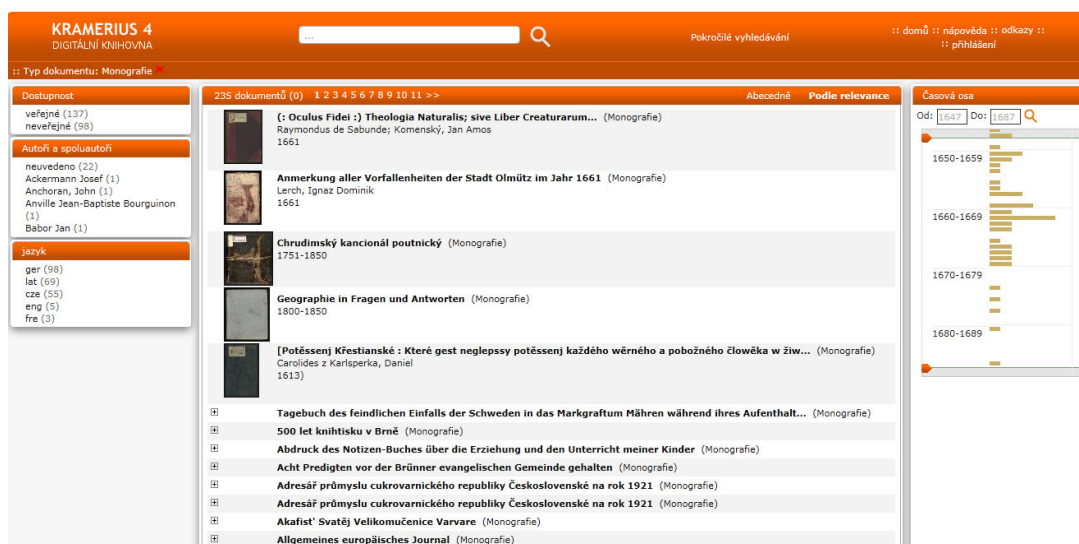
KRAMERIUS 4
DIGITÁLNÍ KNIHOVNA

...

Pokročilé vyhledávání

:: domů :: nápověda :: odkazy ::
:: přihlášení

:: Typ dokumentu: Monografie

Dostupnost
veřejné (137)
neveřejné (98)

Autoři a spoluautoři
neuvedeno (22)
Ackermann Josef (1)
Anchoran, John (1)
Anville Jean-Baptiste Bourguinon (1)
Babor Jan (1)

jazyk
ger (98)
lat (69)
cze (55)
eng (5)
fre (3)

235 dokumentů (0) 1 2 3 4 5 6 7 8 9 10 11 >>

Abecedně Podle relevance

(: Oculus Fidei :) Theologia Naturalis; sive Liber Creaturarum... (Monografie)
Raymondus de Sabunde; Komenský, Jan Amos
1661

Anmerkung aller Vorfallenheiten der Stadt Olmütz im Jahr 1661 (Monografie)
Lerch, Ignaz Dominik
1661

Chrudimský kancionál poutnický (Monografie)
1751-1850

Geographie in Fragen und Antworten (Monografie)
1800-1850

[Potěssenj Křestianské : Které gest neglepssy potěssenj každého wěrného a pobožného člowěka w žiw... (Monografie)
Carolides z Karlsperka, Daniel
1613)

Tagebuch des feindlichen Einfalls der Schweden in das Markgraftum Mähren während ihres Aufenthalt... (Monografie)

500 let knihtisku v Brně (Monografie)

Abdruck des Notizen-Buches über die Erziehung und den Unterricht meiner Kinder (Monografie)

Acht Predigten vor der Brünner evangelischen Gemeinde gehalten (Monografie)

Adresář průmyslu cukrovarnického republiky Československé na rok 1921 (Monografie)

Adresář průmyslu cukrovarnického republiky Československé na rok 1921 (Monografie)

Akafisť Svatěj Velikomučenice Varvare (Monografie)

Allgemeines europäisches Journal (Monografie)

Časová osa
Od: 1647 Do: 1687
1650-1659
1660-1669
1670-1679
1680-1689